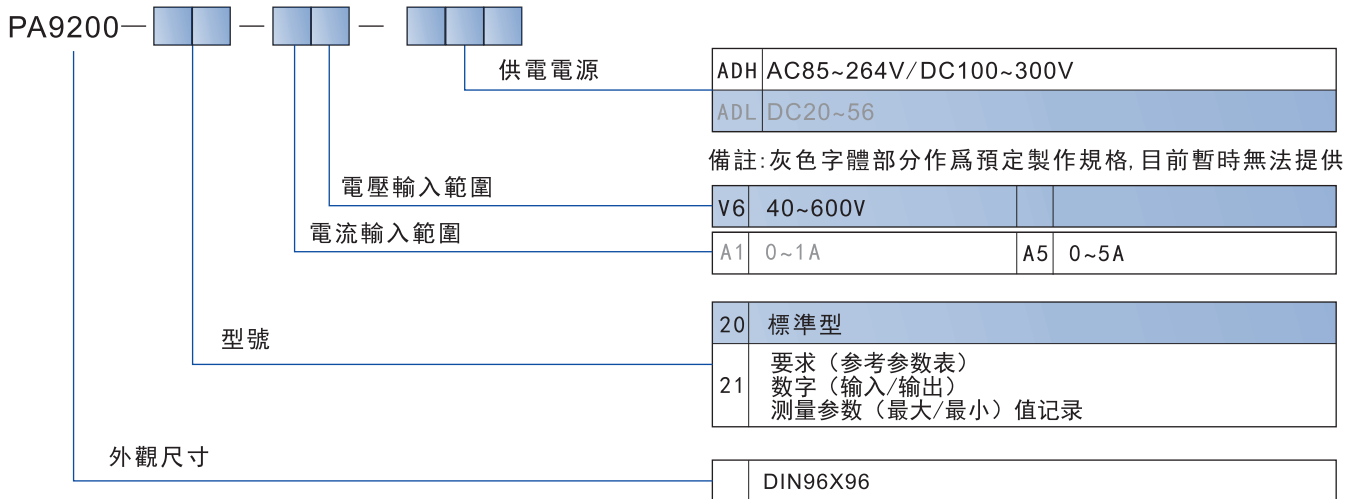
PA9200—

供電電源

| ADH | AC85~264V/DC100~300V |
|---|---|
| ADL | DC20~56 |

備註:灰色字體部分作爲預定製作規格,目前暫時無法提供

電壓輸入範圍

電流輸入範圍

| V6 | 40~600V | | |
|---|---|---|---|
| A1 | 0~1A | A5 | 0~5A |

型號

| 20 | 標準型 |
|---|---|
| 21 | 要求（参考参数表） 数字（输入/输出） 测量参数（最大/最小）值记录 |

外觀尺寸

| | DIN96X96 |
|---|---|